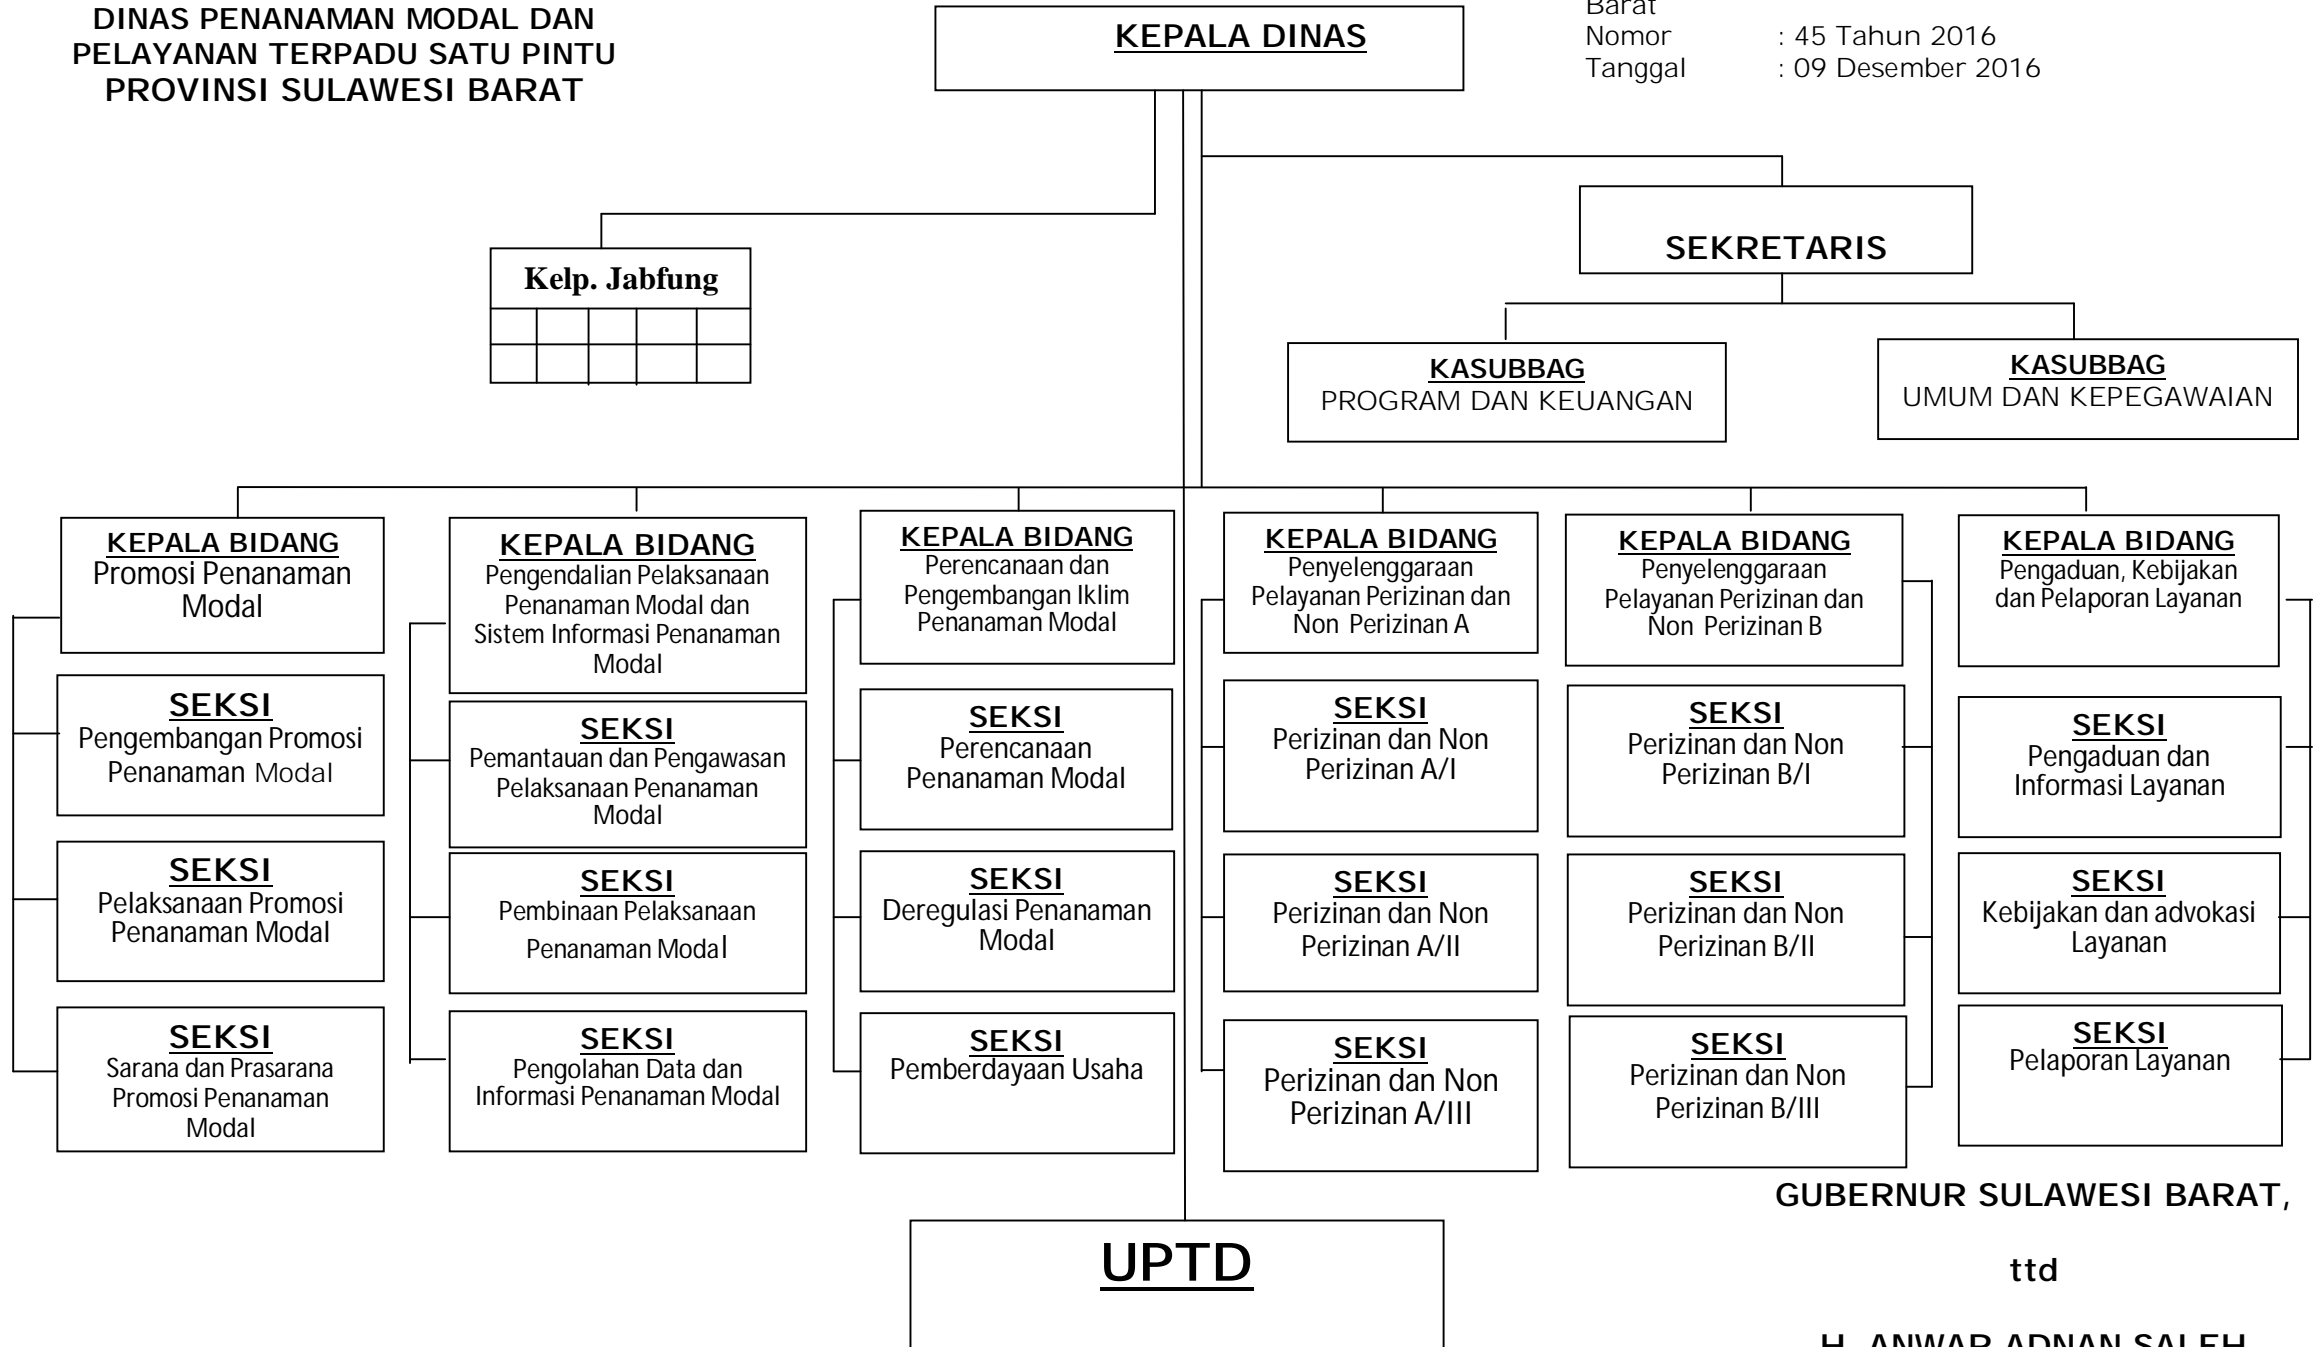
DINAS PENANAMAN MODAL DAN PELAYANAN TERPADU SATU PINTU PROVINSI SULAWESI BARAT

KEPALA DINAS

Barat
Nomor : 45 Tahun 2016
Tanggal : 09 Desember 2016

Kelp. Jabfung

SEKRETARIS

KASUBBAG
PROGRAM DAN KEUANGAN

KASUBBAG
UMUM DAN KEPEGAWAIAN

KEPALA BIDANG
Promosi Penanaman Modal

SEKSI
Pengembangan Promosi Penanaman Modal

SEKSI
Pelaksanaan Promosi Penanaman Modal

SEKSI
Sarana dan Prasarana Promosi Penanaman Modal

KEPALA BIDANG
Pengendalian Pelaksanaan Penanaman Modal dan Sistem Informasi Penanaman Modal

SEKSI
Pemantauan dan Pengawasan Pelaksanaan Penanaman Modal

SEKSI
Pembinaan Pelaksanaan Penanaman Modal

SEKSI
Pengolahan Data dan Informasi Penanaman Modal

KEPALA BIDANG
Perencanaan dan Pengembangan Iklim Penanaman Modal

SEKSI
Perencanaan Penanaman Modal

SEKSI
Deregulasi Penanaman Modal

SEKSI
Pemberdayaan Usaha

KEPALA BIDANG
Penyelenggaraan Pelayanan Perizinan dan Non Perizinan A

SEKSI
Perizinan dan Non Perizinan A/I

SEKSI
Perizinan dan Non Perizinan A/II

SEKSI
Perizinan dan Non Perizinan A/III

KEPALA BIDANG
Penyelenggaraan Pelayanan Perizinan dan Non Perizinan B

SEKSI
Perizinan dan Non Perizinan B/I

SEKSI
Perizinan dan Non Perizinan B/II

SEKSI
Perizinan dan Non Perizinan B/III

KEPALA BIDANG
Pengaduan, Kebijakan dan Pelaporan Layanan

SEKSI
Pengaduan dan Informasi Layanan

SEKSI
Kebijakan dan advokasi Layanan

SEKSI
Pelaporan Layanan

UPTD

GUBERNUR SULAWESI BARAT,

ttd

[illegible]